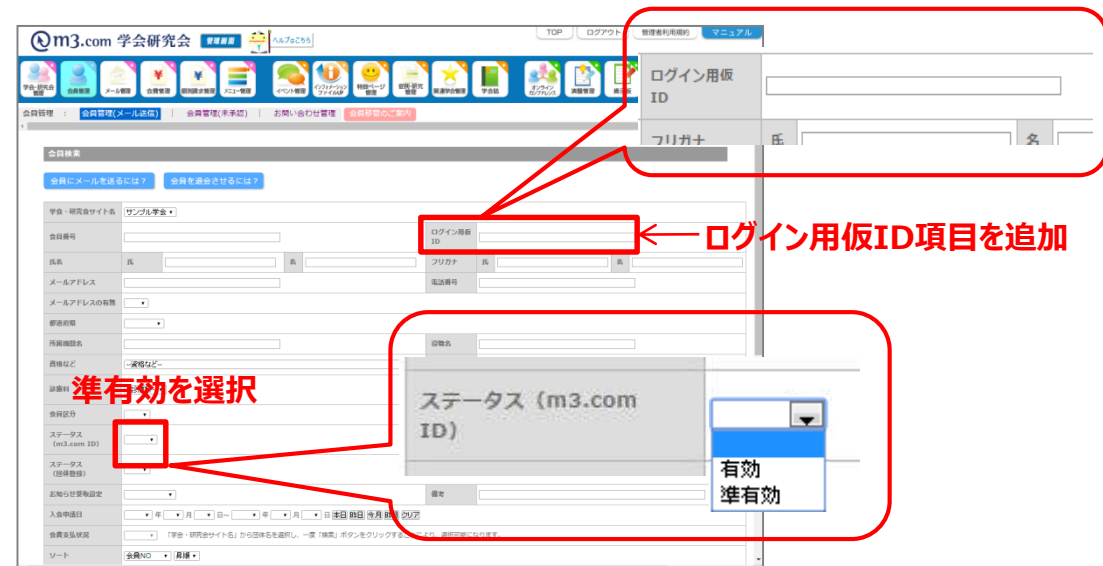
m3.com 学会研究会 管理画面 ヘルプはこちら

TOP ログアウト 管理者利用規約 マニュアル

学会・研究会管理 会員管理 メール管理 会費管理 個別請求管理 メニュー管理 イベント管理 インフォメーションファイルUP 特設ページ管理 役員・研究管理 関連学会管理 学会誌 オンラインカンファレンス 演題管理 繰示板

会員管理 ： 会員管理(メール送信) ｜ 会員管理(未承認) ｜ お問い合わせ管理 会員移管のご案内

会員検索

会員にメールを送るには？ 会員を退会させるには？

学会・研究会サイト名 サンプル学会

会員番号

ログイン用仮ID

氏名 氏 名

フリガナ 氏 名

メールアドレス

電話番号

メールアドレスの有無

都道府県

所属機関名

役職名

資格など --資格など--

診療科

会員区分

ステータス（m3.com ID）

ステータス（団体登録）

お知らせ受取設定

備考

入会申請日 年 月 日～ 年 月 日 本日 昨日 今月 前月 クリア

会費支払状況 「学会・研究会サイト名」から団体名を選択し、一度「検索」ボタンをクリックする［illegible］より、選択可能になります。

ソート 会員NO 昇順

ログイン用仮ID

フリガナ 氏 名

ログイン用仮ID項目を追加

準有効を選択

ステータス（m3.com ID）

有効
準有効